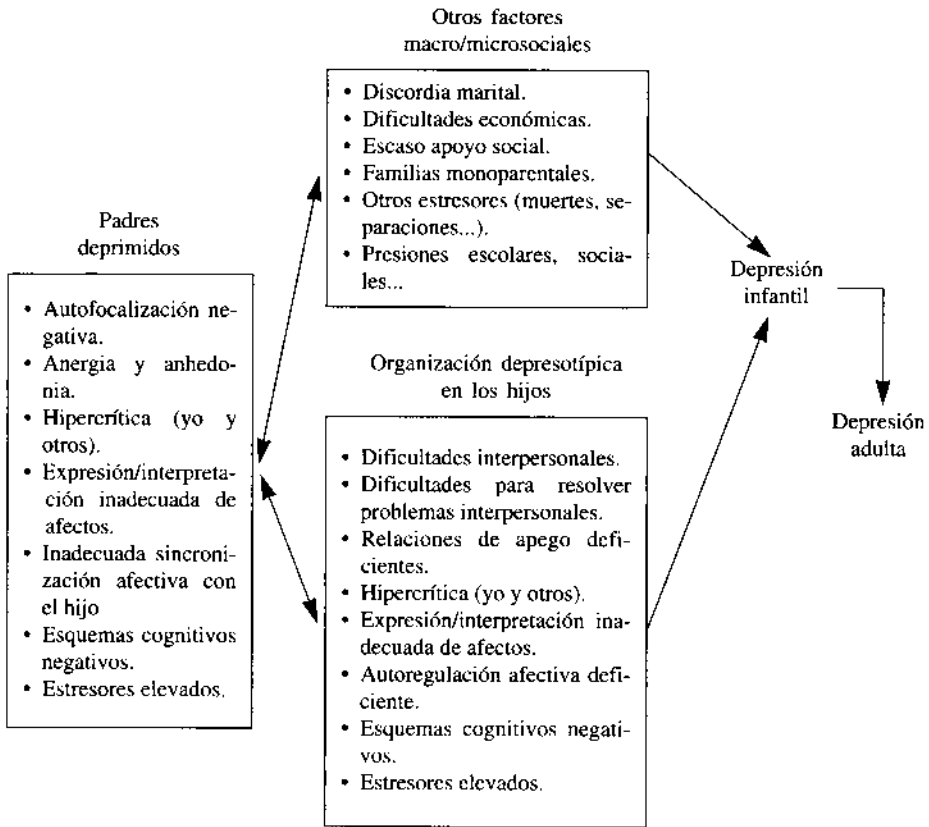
Otros factores macro/microsociales

• Discordia marital.
• Dificultades económicas.
• Escaso apoyo social.
• Familias monoparentales.
• Otros estresores (muertes, separaciones...).
• Presiones escolares, sociales...

Padres deprimidos

• Autofocalización negativa.
• Anergia y anhedonia.
• Hipercrítica (yo y otros).
• Expresión/interpretación inadecuada de afectos.
• Inadecuada sincronización afectiva con el hijo
• Esquemas cognitivos negativos.
• Estresores elevados.

Organización depresotípica en los hijos

• Dificultades interpersonales.
• Dificultades para resolver problemas interpersonales.
• Relaciones de apego deficientes.
• Hipercrítica (yo y otros).
• Expresión/interpretación inadecuada de afectos.
• Autoregulación afectiva deficiente.
• Esquemas cognitivos negativos.
• Estresores elevados.

Depresión infantil

Depresión adulta